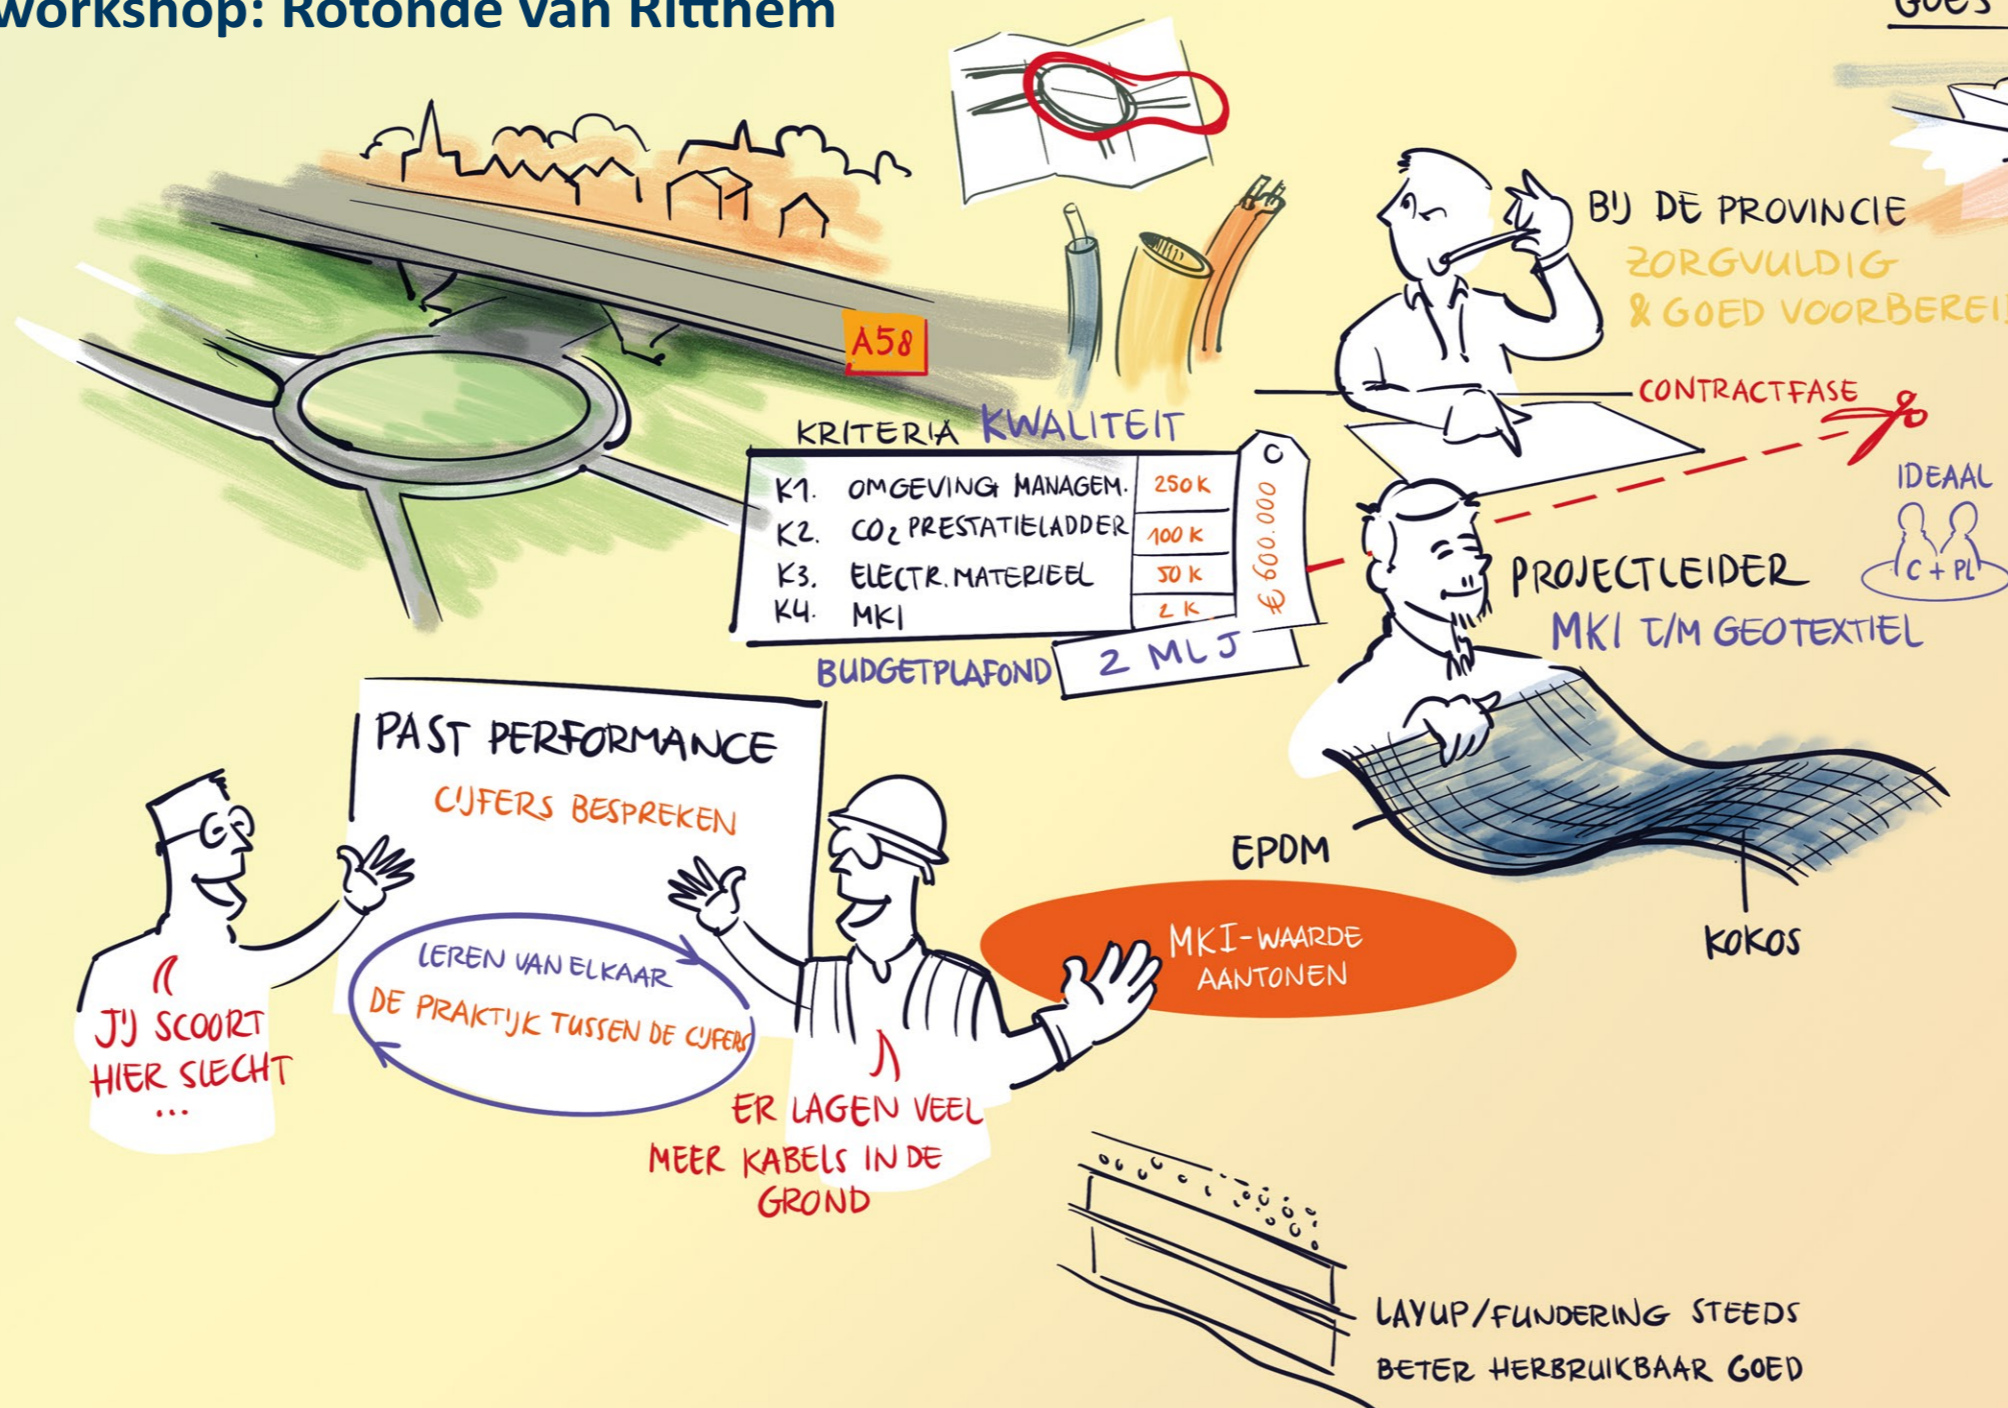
Workshop: Rotonde van Ritthem

GOES

A58

BIJ DE PROVINCIE
ZORGVULDIG
& GOED VOORBEREI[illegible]

CONTRACTFASE

KRITERIA KWALITEIT

| | | |
|---|---|---|
| K1. | OMGEVING MANAGEM. | 250 K |
| K2. | $CO_2$ PRESTATIELADDER | 100 K |
| K3. | ELECTR. MATERIEEL | 50 K |
| K4. | MKI | 2 K |

€ 600.000

BUDGETPLAFOND 2 MLJ

IDEAAL
C + PL

PROJECTLEIDER
MKI T/M GEOTEXTIEL

PAST PERFORMANCE
CIJFERS BESPREKEN

LEREN VAN ELKAAR
DE PRAKTIJK TUSSEN DE CIJFERS

JIJ SCOORT HIER SLECHT ...

ER LAGEN VEEL MEER KABELS IN DE GROND

EPDM

MKI-WAARDE AANTONEN

KOKOS

LAYUP/FUNDERING STEEDS BETER HERBRUIKBAAR GOED